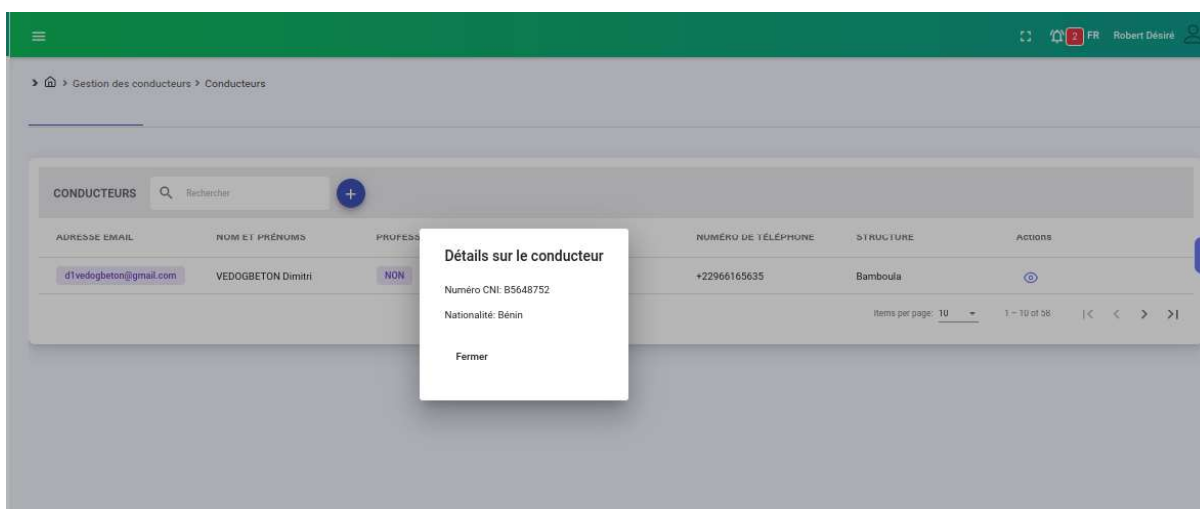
2 FR Robert Désiré

> Gestion des conducteurs > Conducteurs

CONDUCTEURS Rechercher +

| ADRESSE EMAIL | NOM ET PRÉNOMS | PROFESS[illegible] | NUMÉRO DE TÉLÉPHONE | STRUCTURE | Actions |
|---|---|---|---|---|---|
| d1vedogbeton@gmail.com | VEDOGBETON Dimitri | NON | +22966165635 | Bamboula | |

Items per page: 10 1 – 10 of 58

Détails sur le conducteur

Numéro CNI: B5648752

Nationalité: Bénin

Fermer